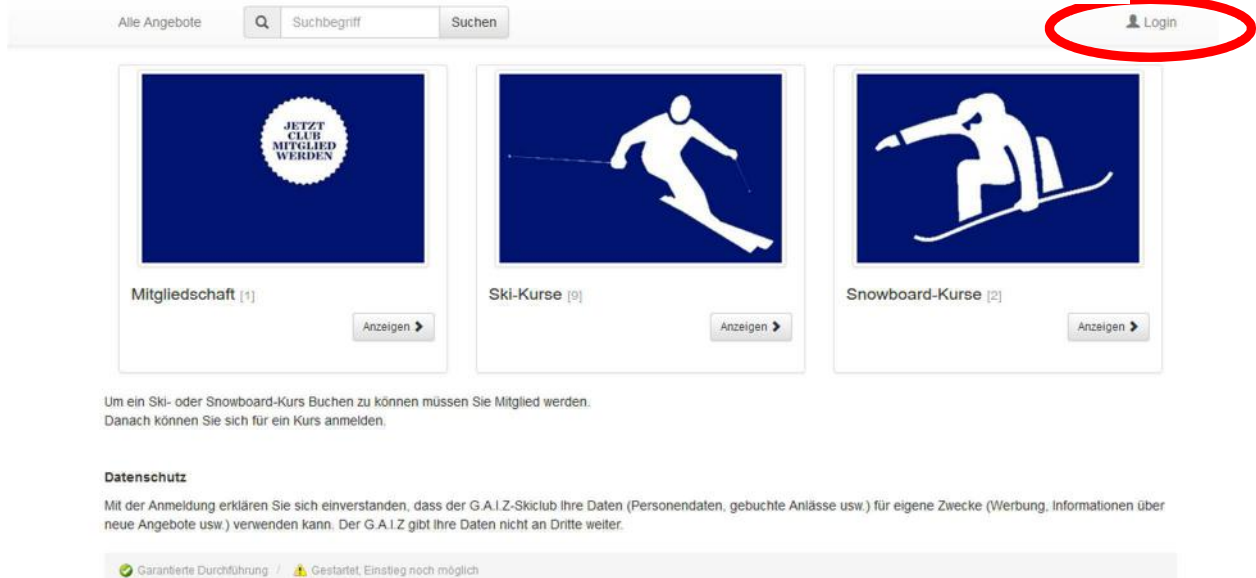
Alle Angebote Suchbegriff Suchen Login

JETZT CLUB MITGLIED WERDEN

Mitgliedschaft [1]
Anzeigen

Ski-Kurse [9]
Anzeigen

Snowboard-Kurse [2]
Anzeigen

Um ein Ski- oder Snowboard-Kurs Buchen zu können müssen Sie Mitglied werden.
Danach können Sie sich für ein Kurs anmelden.

Datenschutz

Mit der Anmeldung erklären Sie sich einverstanden, dass der G.A.I.Z-Skiclub Ihre Daten (Personendaten, gebuchte Anlässe usw.) für eigene Zwecke (Werbung, Informationen über neue Angebote usw.) verwenden kann. Der G.A.I.Z gibt Ihre Daten nicht an Dritte weiter.

Garantierte Durchführung / Gestartet, Einstieg noch möglich